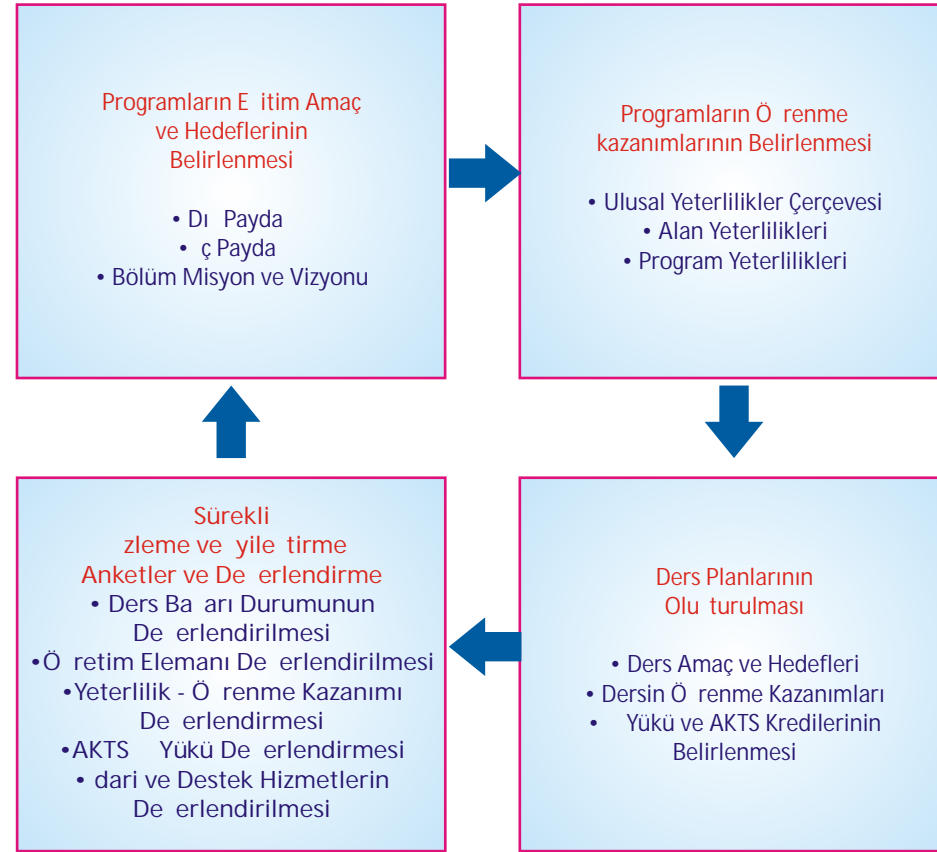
Programların E itim Amaç ve Hedeflerinin Belirlenmesi

• Dı Payda
• ç Payda
• Bölüm Misyon ve Vizyonu

Programların Ö renme kazanımlarının Belirlenmesi

• Ulusal Yeterlilikler Çerçevesi
• Alan Yeterlilikleri
• Program Yeterlilikleri

Sürekli zleme ve yile tirme Anketler ve De erlendirme
• Ders Ba arı Durumunun De erlendirilmesi
•Ö retim Elemanı De erlendirilmesi
•Yeterlilik - Ö renme Kazanımı De erlendirmesi
•AKTS Yükü De erlendirmesi
• dari ve Destek Hizmetlerin De erlendirilmesi

Ders Planlarının Olu turulması

• Ders Amaç ve Hedefleri
• Dersin Ö renme Kazanımları
• Yükü ve AKTS Kredilerinin Belirlenmesi